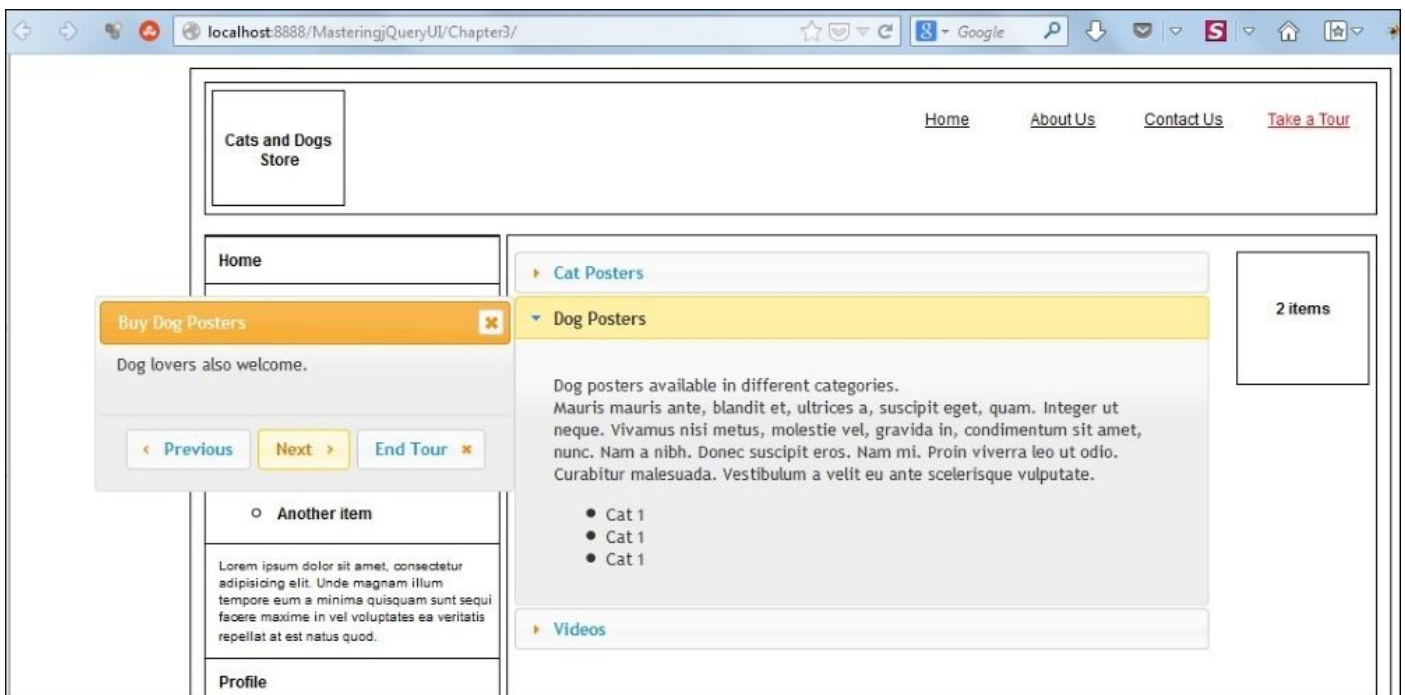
localhost:8888/MasteringjQueryUI/Chapter3/

Google

Cats and Dogs Store

Home About Us Contact Us Take a Tour

Home

Buy Dog Posters

Dog lovers also welcome.

‹ Previous Next › End Tour ×

Another item

Lorem ipsum dolor sit amet, consectetur adipisicing elit. Unde magnam illum tempore eum a minima quisquam sunt sequi facere maxime in vel voluptates ea veritatis repellat at est natus quod.

Profile

Cat Posters

Dog Posters

Dog posters available in different categories.
Mauris mauris ante, blandit et, ultrices a, suscipit eget, quam. Integer ut neque. Vivamus nisi metus, molestie vel, gravida in, condimentum sit amet, nunc. Nam a nibh. Donec suscipit eros. Nam mi. Proin viverra leo ut odio. Curabitur malesuada. Vestibulum a velit eu ante scelerisque vulputate.

- Cat 1
- Cat 1
- Cat 1

Videos

2 items